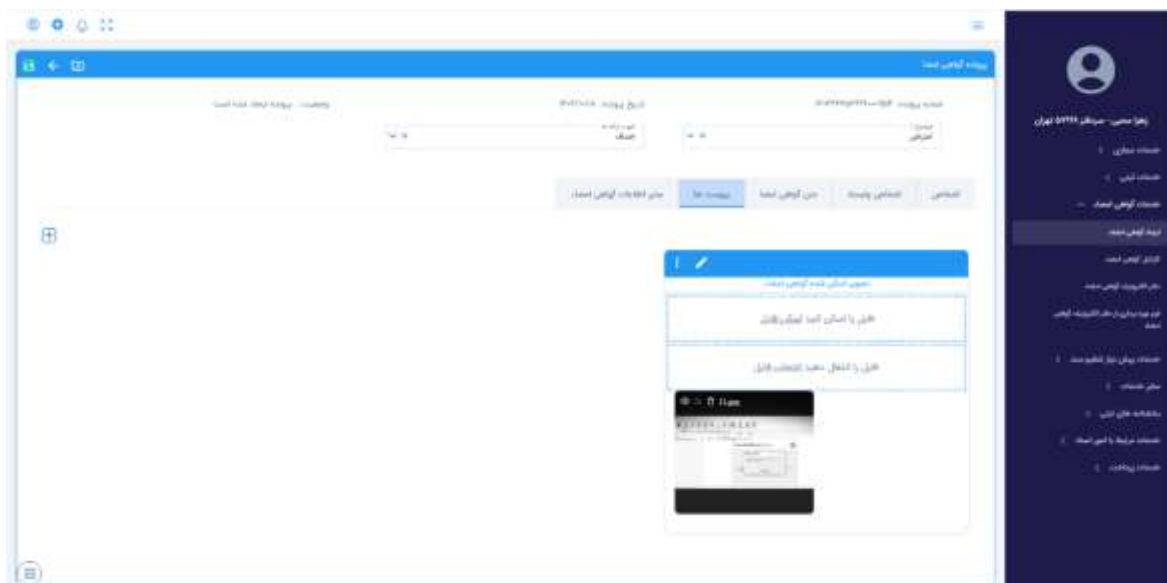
پرونده گواهی امضا

شماره پرونده: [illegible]
تاریخ پرونده: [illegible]
وضعیت: پرونده ایجاد شده است

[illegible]
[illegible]

اشخاص
اشخاص وابسته
متن گواهی امضا
پیوست ها
سایر اطلاعات گواهی امضاء

تصویر اسکن شده گواهی امضاء
فایل را اینجا بکشید انتخاب فایل
فایل را انتخاب کنید (انتخاب فایل)
1.jpg

زهرا محبی - سردفتر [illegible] تهران
خدمات ثبتی
خدمات گواهی امضاء
ایجاد گواهی امضاء
گزارش گواهی امضاء
دفتر الکترونیک گواهی امضاء
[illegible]
خدمات پیش نیاز تنظیم سند
سایر خدمات
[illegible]
خدمات مرتبط با امور اسناد
خدمات پرداخت